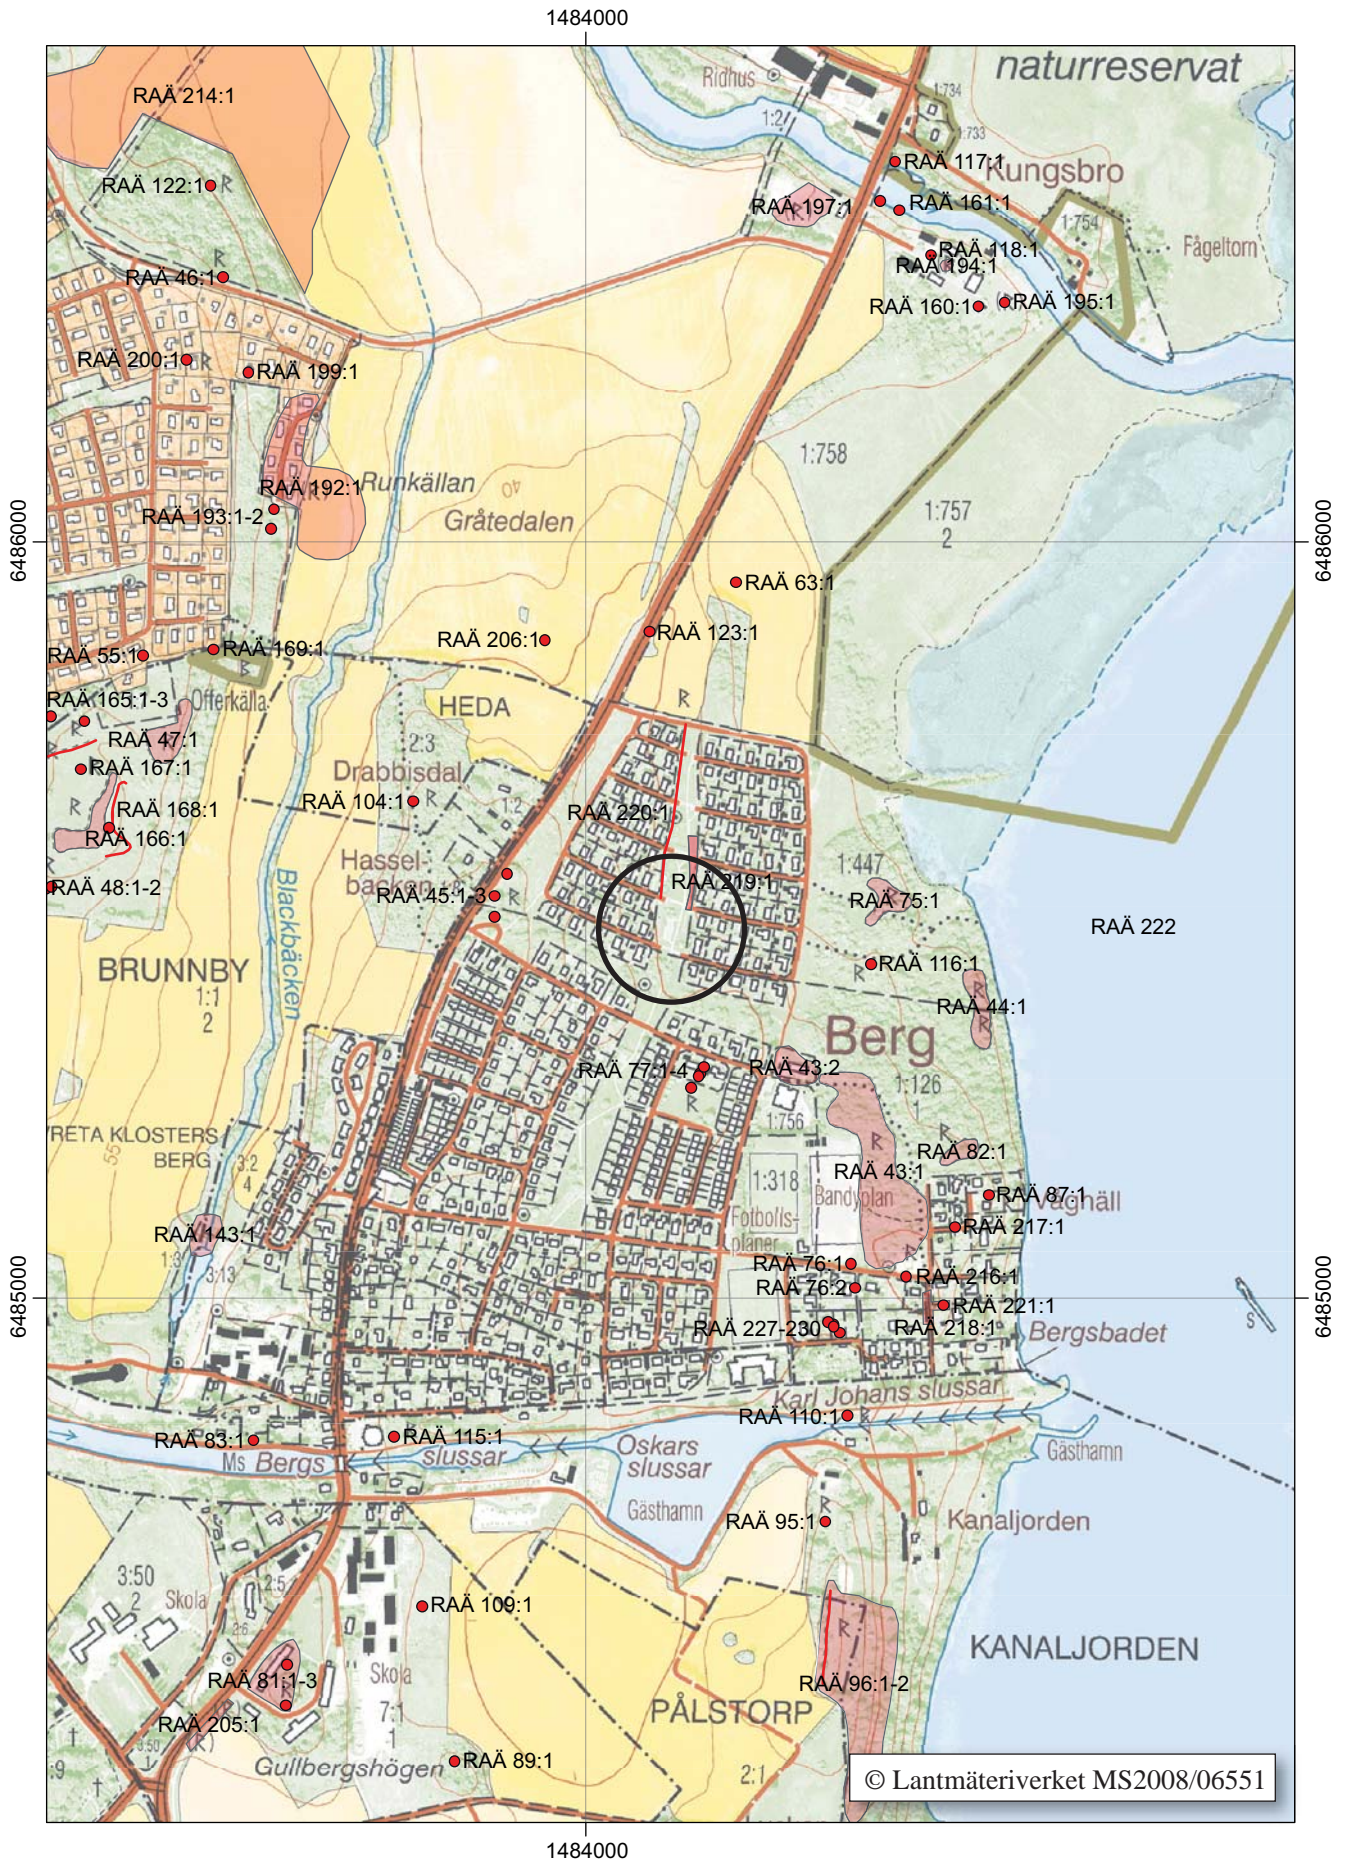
1484000

naturreservat
Ridhus
1:2
1:734
1:733
RAÄ 214:1
RAÄ 117:1
Kungsbro
RAÄ 122:1
RAÄ 197:1
RAÄ 161:1
1:754
Fågeltorn
RAÄ 118:1
RAÄ 194:1
RAÄ 46:1
RAÄ 160:1
RAÄ 195:1
RAÄ 200:1
RAÄ 199:1
1:758
RAÄ 192:1
Runkällan
RAÄ 193:1-2
Gråtedalen
1:757
2
6486000
6486000
RAÄ 63:1
RAÄ 206:1
RAÄ 123:1
RAÄ 55:1
RAÄ 169:1
RAÄ 165:1-3
Offerkälla
HEDA
RAÄ 47:1
2:3
RAÄ 167:1
Drabbisdal
RAÄ 104:1
1:2
RAÄ 168:1
RAÄ 220:1
RAÄ 166:1
Hassel-
backen
1:447
RAÄ 219:1
RAÄ 48:1-2
RAÄ 45:1-3
RAÄ 75:1
Blackbäcken
RAÄ 222
BRUNNBY
1:1
2
RAÄ 116:1
RAÄ 44:1
Berg
RAÄ 77:1-4
RAÄ 43:2
1:126
1
1:756
VRETA KLOSTERS
BERG
RAÄ 82:1
3:2
4
1:318
RAÄ 43:1
Bandyplan
RAÄ 87:1
Vaghäll
Fotbolls-
planer
RAÄ 217:1
RAÄ 143:1
1:3
3:13
RAÄ 76:1
RAÄ 216:1
RAÄ 76:2
6485000
6485000
RAÄ 221:1
RAÄ 227-230
RAÄ 218:1
Bergsbadet
Karl Johans slussar
RAÄ 110:1
RAÄ 83:1
RAÄ 115:1
Gästhamn
Ms Bergs
slussar
Oskars
slussar
Gästhamn
RAÄ 95:1
Kanaljorden
3:50
2
Skola
RAÄ 109:1
2:5
2:6
KANALJORDEN
RAÄ 81:1-3
Skola
RAÄ 96:1-2
7:1
1
PÅLSTORP
RAÄ 205:1
3:50
Gullbergshögen
RAÄ 89:1
2:1
© Lantmäteriverket MS2008/06551

1484000